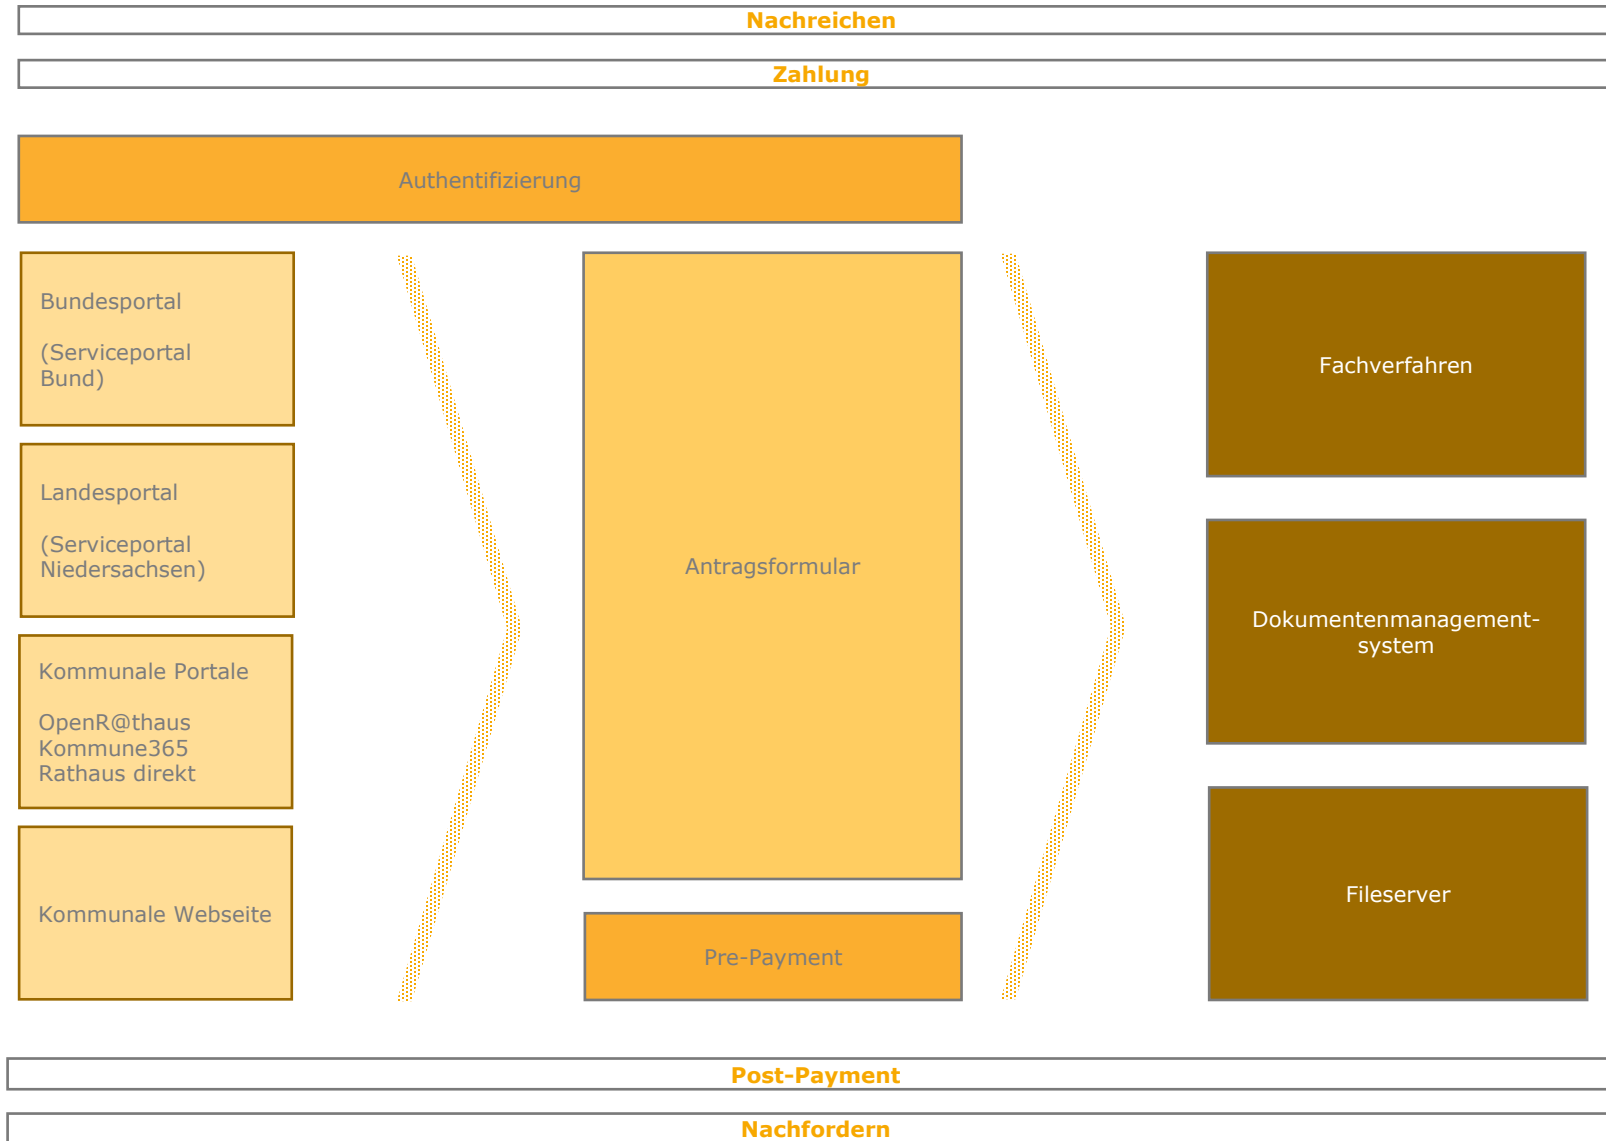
Nachreichen

Zahlung

Authentifizierung

Bundesportal

(Serviceportal Bund)

Landesportal

(Serviceportal Niedersachsen)

Kommunale Portale

OpenR@thaus
Kommune365
Rathaus direkt

Kommunale Webseite

Antragsformular

Pre-Payment

Fachverfahren

Dokumentenmanagement-system

Fileserver

Post-Payment

Nachfordern